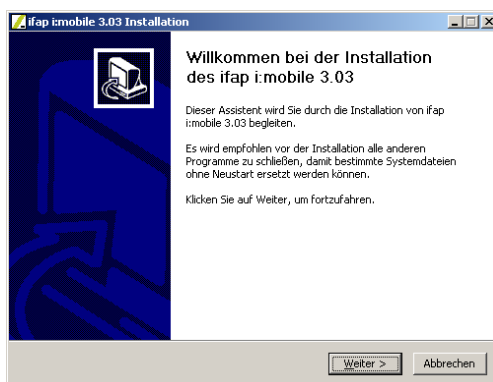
ifap i:mobile 3.03 Installation

Willkommen bei der Installation des ifap i:mobile 3.03

Dieser Assistent wird Sie durch die Installation von ifap i:mobile 3.03 begleiten.

Es wird empfohlen vor der Installation alle anderen Programme zu schließen, damit bestimmte Systemdateien ohne Neustart ersetzt werden können.

Klicken Sie auf Weiter, um fortzufahren.

Weiter >

Abbrechen